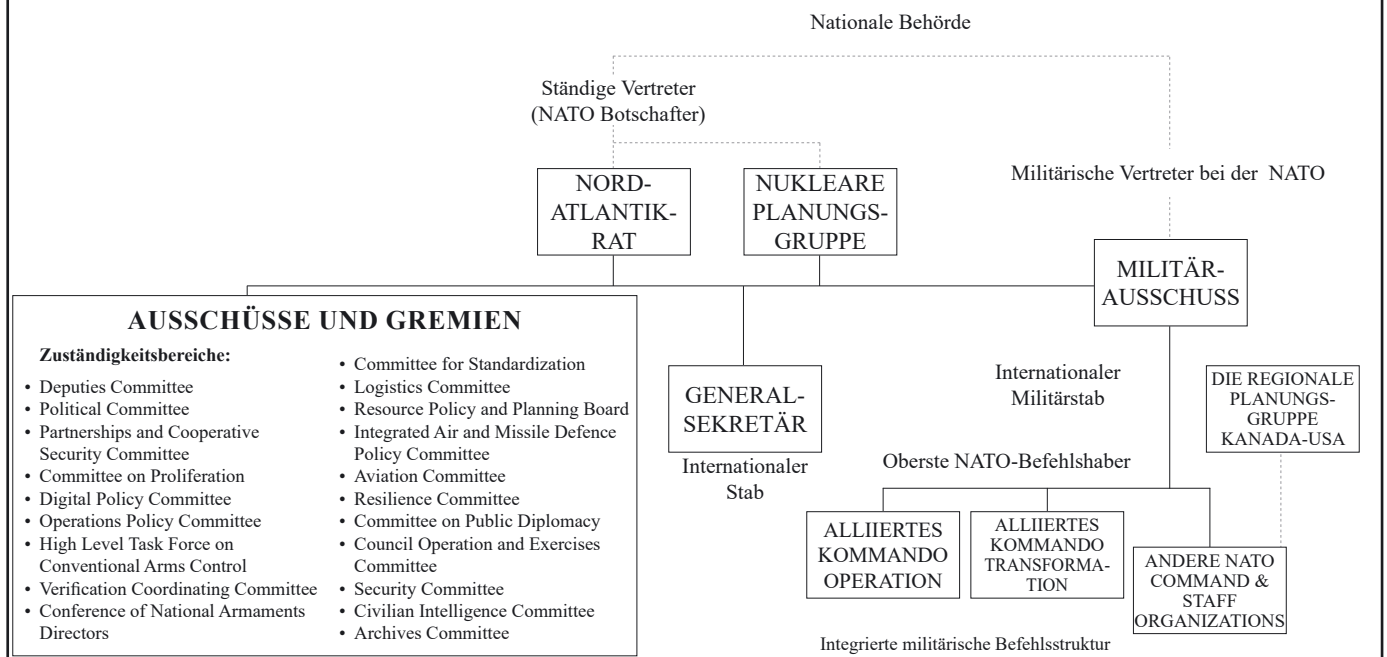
Nationale Behörde

Ständige Vertreter (NATO Botschafter)

NORD-ATLANTIK-RAT

NUKLEARE PLANUNGS-GRUPPE

Militärische Vertreter bei der NATO

MILITÄR-AUSSCHUSS

AUSSCHÜSSE UND GREMIEN

Zuständigkeitsbereiche:

• Deputies Committee
• Political Committee
• Partnerships and Cooperative Security Committee
• Committee on Proliferation
• Digital Policy Committee
• Operations Policy Committee
• High Level Task Force on Conventional Arms Control
• Verification Coordinating Committee
• Conference of National Armaments Directors

• Committee for Standardization
• Logistics Committee
• Resource Policy and Planning Board
• Integrated Air and Missile Defence Policy Committee
• Aviation Committee
• Resilience Committee
• Committee on Public Diplomacy
• Council Operation and Exercises Committee
• Security Committee
• Civilian Intelligence Committee
• Archives Committee

GENERAL-SEKRETÄR

Internationaler Stab

Internationaler Militärstab

DIE REGIONALE PLANUNGS-GRUPPE KANADA-USA

Oberste NATO-Befehlshaber

ALLIIERTES KOMMANDO OPERATION

ALLIIERTES KOMMANDO TRANSFORMATION

ANDERE NATO COMMAND & STAFF ORGANIZATIONS

Integrierte militärische Befehlsstruktur